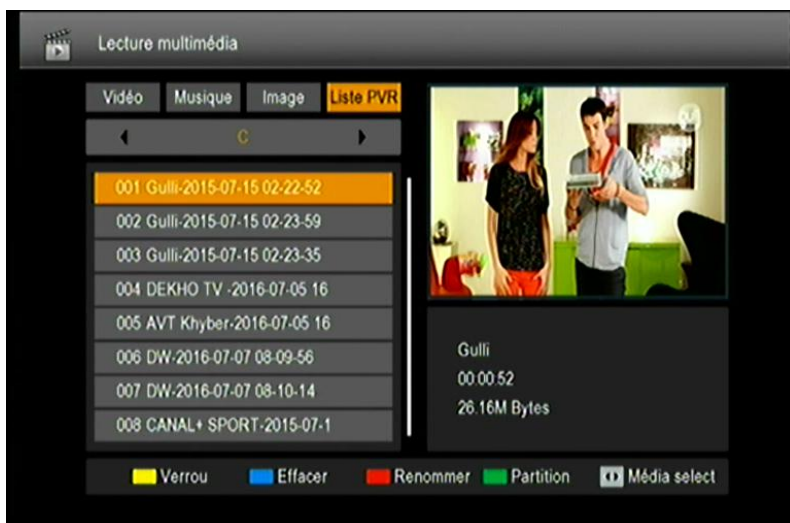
Lecture multimédia

Vidéo
Musique
Image
Liste PVR

C

001 Gulli-2015-07-15 02-22-52
002 Gulli-2015-07-15 02-23-59
003 Gulli-2015-07-15 02-23-35
004 DEKHO TV -2016-07-05 16
005 AVT Khyber-2016-07-05 16
006 DW-2016-07-07 08-09-56
007 DW-2016-07-07 08-10-14
008 CANAL+ SPORT-2015-07-1

Gulli
00:00:52
26.16M Bytes

Verrou
Effacer
Renommer
Partition
Média select